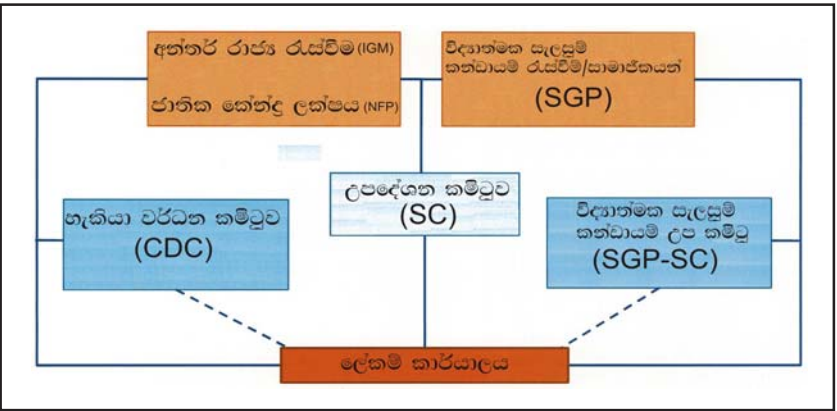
අන්තර් රාජ්‍ය රැස්වීම (IGM)

ජාතික කේන්ද්‍ර ලක්ෂය (NFP)

විද්‍යාත්මක සැලසුම් කණ්ඩායම් රැස්වීම්/සාමාජිකයන් (SGP)

උපදේශන කමිටුව (SC)

හැකියා වර්ධන කමිටුව (CDC)

විද්‍යාත්මක සැලසුම් කණ්ඩායම් උප කමිටු (SGP-SC)

ලේකම් කාර්යාලය